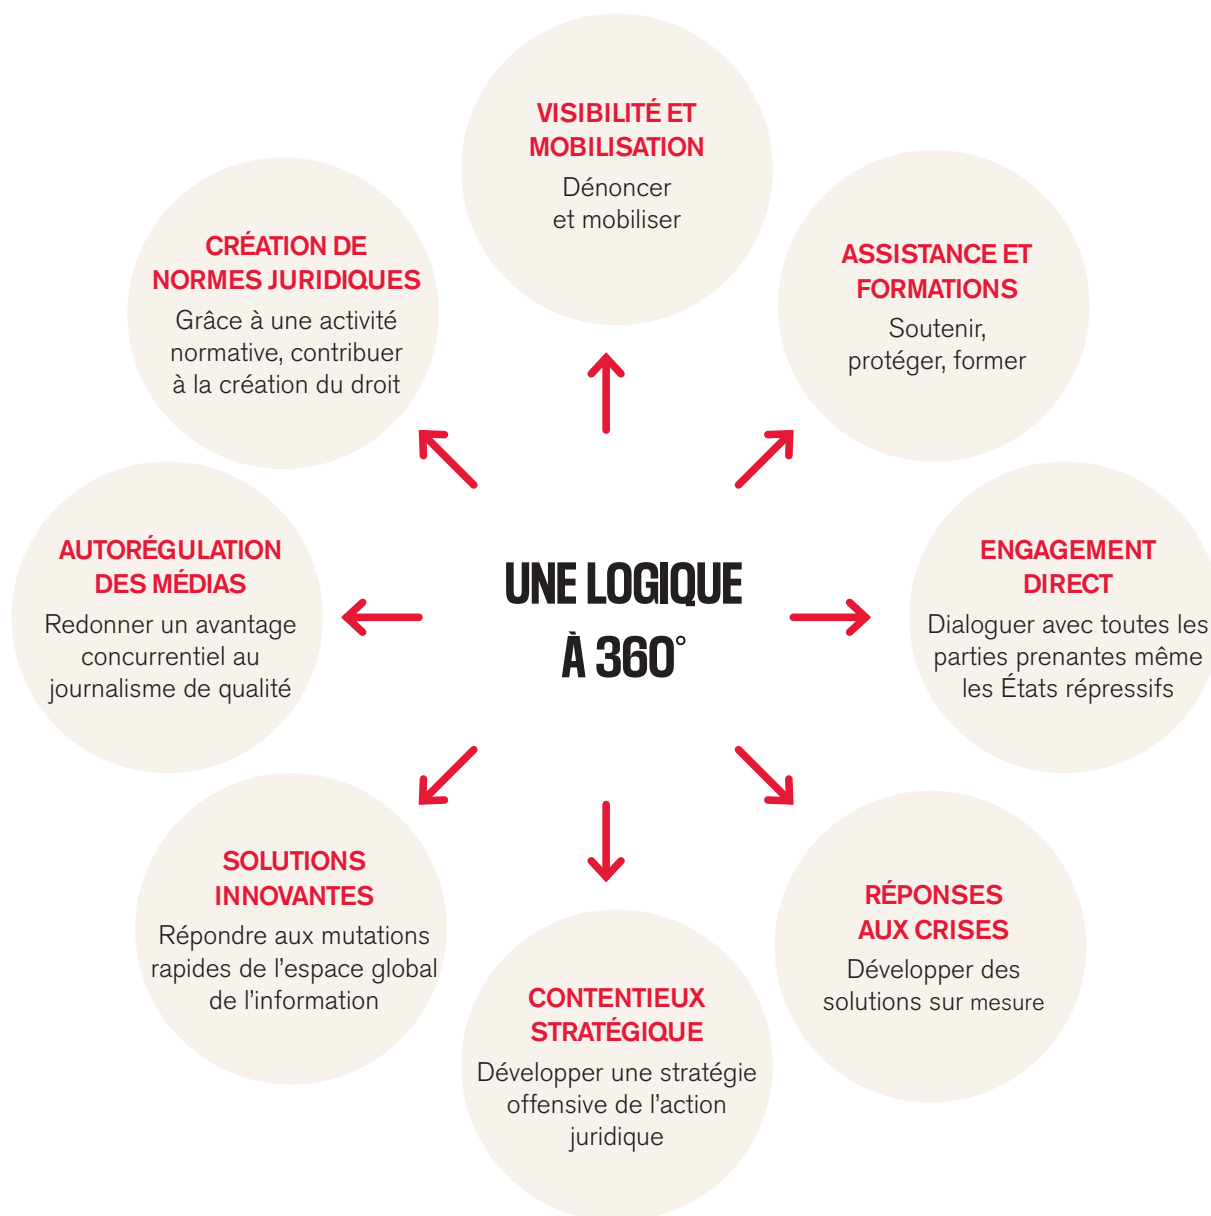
UNE LOGIQUE À 360°

VISIBILITÉ ET MOBILISATION
Dénoncer et mobiliser

ASSISTANCE ET FORMATIONS
Soutenir, protéger, former

ENGAGEMENT DIRECT
Dialoguer avec toutes les parties prenantes même les États répressifs

RÉPONSES AUX CRISES
Développer des solutions sur mesure

CONTENTIEUX STRATÉGIQUE
Développer une stratégie offensive de l'action juridique

SOLUTIONS INNOVANTES
Répondre aux mutations rapides de l'espace global de l'information

AUTORÉGULATION DES MÉDIAS
Redonner un avantage concurrentiel au journalisme de qualité

CRÉATION DE NORMES JURIDIQUES
Grâce à une activité normative, contribuer à la création du droit